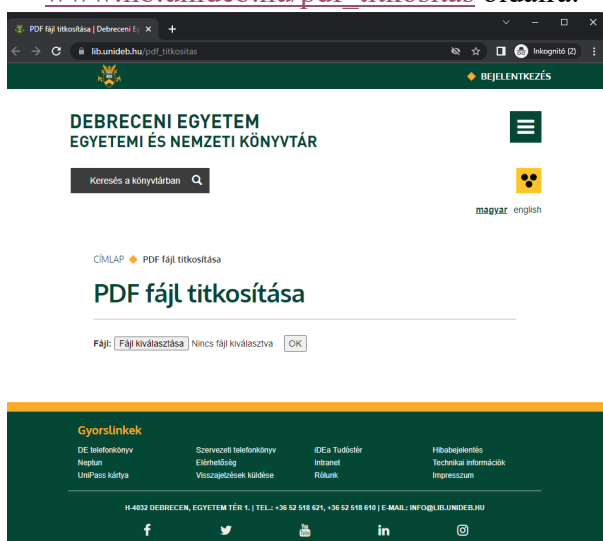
www.lib.unideb.hu/pdf_titkositas oldalra.

PDF fájl titkosítása | Debreceni E ×

lib.unideb.hu/pdf_titkositas

Inkognitó (2)

BEJELENTKEZÉS

DEBRECENI EGYETEM
EGYETEMI ÉS NEMZETI KÖNYVTÁR

Keresés a könyvtárban

magyar english

CÍMLAP PDF fájl titkosítása

PDF fájl titkosítása

Fájl: Fájl kiválasztása Nincs fájl kiválasztva OK

Gyorslinkek

DE telefonkönyv
Neptun
UniPass kártya

Szervezeti telefonkönyv
Elérhetőség
Visszajelzések küldése

IDEa Tudóstér
Intranet
Rólunk

Hibabejelentés
Technikai információk
Impresszum

H-4032 DEBRECEN, EGYETEM TÉR 1. | TEL.: +36 52 518 621, +36 52 518 610 | E-MAIL: INFO@LIB.UNIDEB.HU